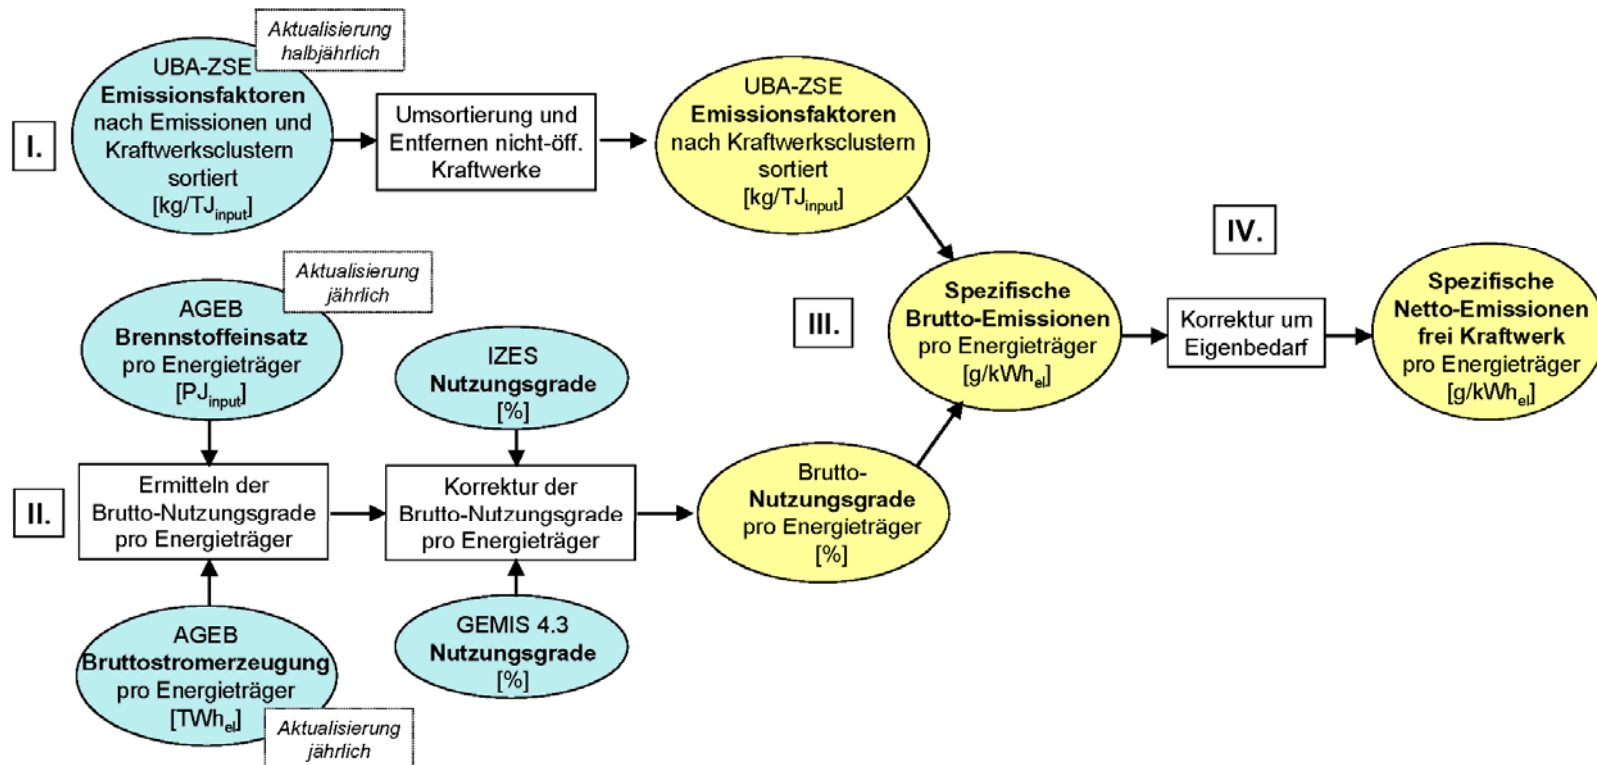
I.

Aktualisierung halbjährlich

UBA-ZSE
Emissionsfaktoren
nach Emissionen und Kraftwerksclustern sortiert
[kg/TJ$_{input}$]

Umsortierung und Entfernen nicht-öff. Kraftwerke

UBA-ZSE
Emissionsfaktoren
nach Kraftwerksclustern sortiert
[kg/TJ$_{input}$]

IV.

Aktualisierung jährlich

AGEB
Brennstoffeinsatz
pro Energieträger
[PJ$_{input}$]

IZES
Nutzungsgrade
[%]

III.

Spezifische
Brutto-Emissionen
pro Energieträger
[g/kWh$_{el}$]

Korrektur um Eigenbedarf

Spezifische
Netto-Emissionen
frei Kraftwerk
pro Energieträger
[g/kWh$_{el}$]

II.

Ermitteln der Brutto-Nutzungsgrade pro Energieträger

Korrektur der Brutto-Nutzungsgrade pro Energieträger

Brutto-
Nutzungsgrade
pro Energieträger
[%]

AGEB
Bruttostromerzeugung
pro Energieträger
[TWh$_{el}$]

GEMIS 4.3
Nutzungsgrade
[%]

Aktualisierung jährlich